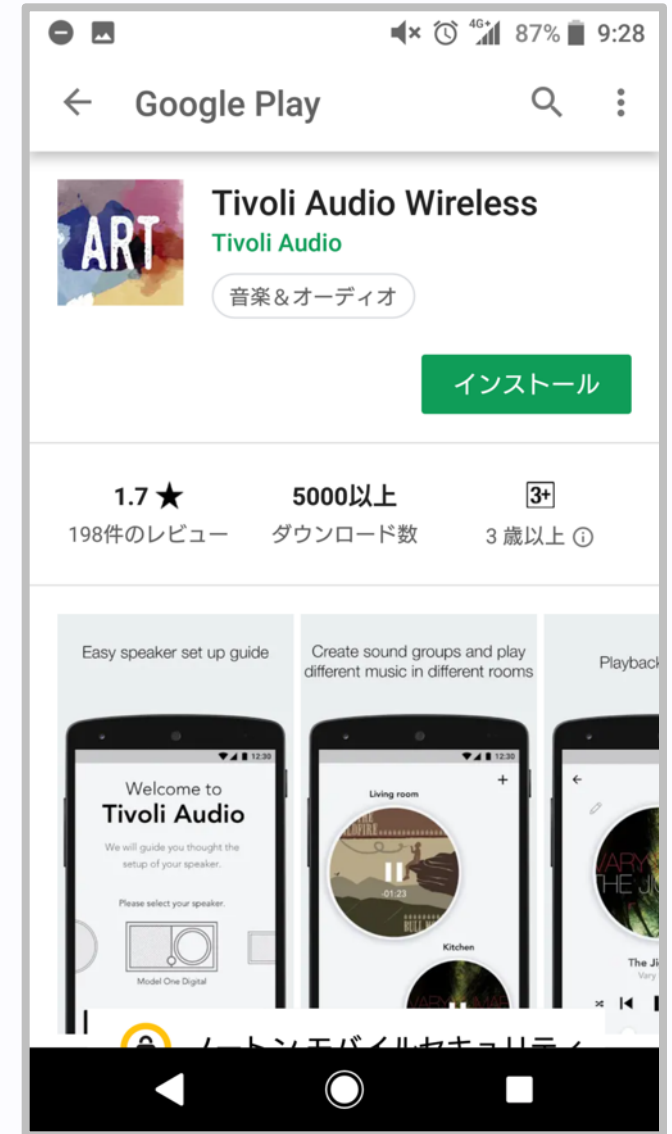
4G+ 87% 9:28

Google Play

ART

Tivoli Audio Wireless
Tivoli Audio
音楽＆オーディオ

インストール

1.7 ★
198件のレビュー

5000以上
ダウンロード数

3+
3 歳以上

Easy speaker set up guide

12:30

Welcome to
Tivoli Audio
We will guide you thought the setup of your speaker.

Please select your speaker.

Model One Digital

Create sound groups and play different music in different rooms

12:30

Living room

-01:23

Kitchen

Playback

The Ji
Vary

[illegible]